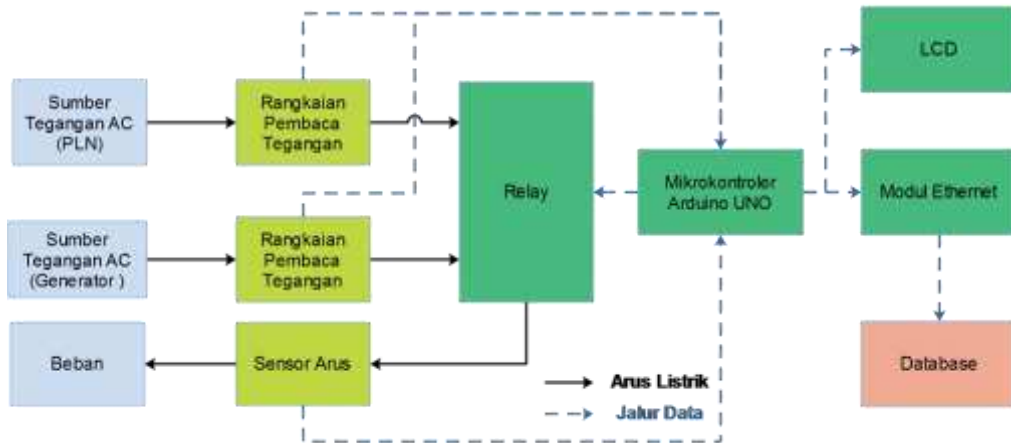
Sumber Tegangan AC (PLN)

Rangkaian Pembaca Tegangan

Relay

Mikrokontroler Arduino UNO

LCD

Modul Ethernet

Sumber Tegangan AC (Generator )

Rangkaian Pembaca Tegangan

Beban

Sensor Arus

Arus Listrik

Jalur Data

Database